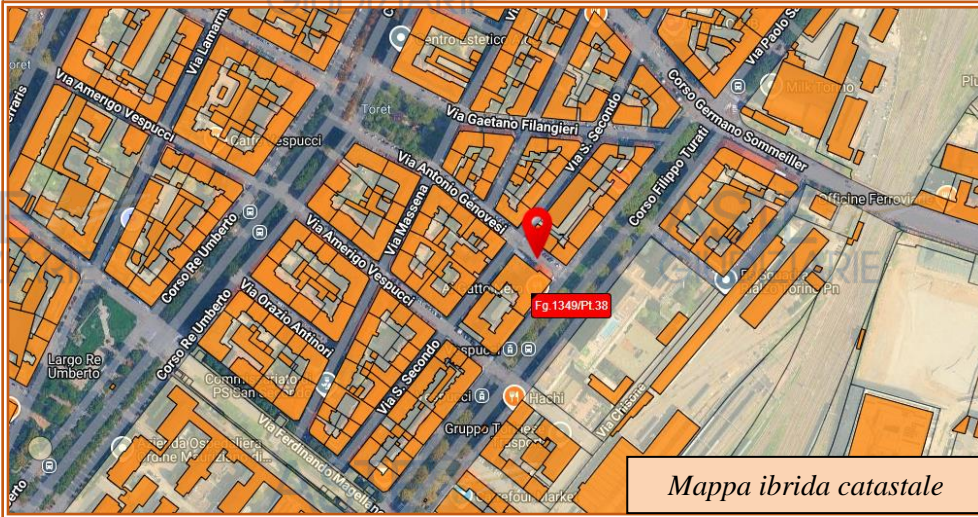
Via Amerigo Vespucci
Via Lamarmora
Centro Estetico
Via Paolo Sarpi
Corso Germano Sommeiller
Via Gaetano Filangieri
Via S. Secondo
Corso Filippo Turati
Via Antonio Genovesi
Via Massena
Via Amerigo Vespucci
Corso Re Umberto
Corso Re Umberto
Via Orazio Antinori
Largo Re Umberto
Via S. Secondo
Via Ferdinando Magellano
Via Chisone
Officine Ferroviarie
Fg.1349/Pt.38
Hachi
Gruppo
Mappa ibrida catastale